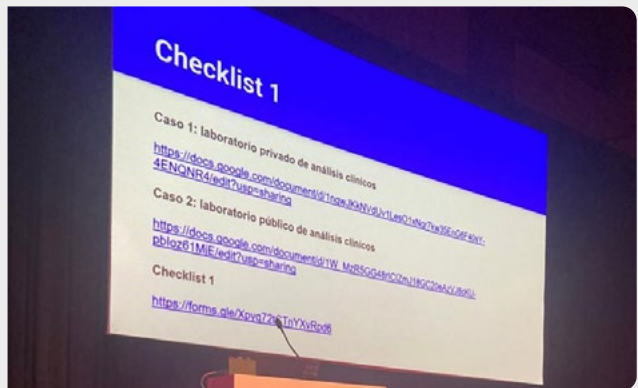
Checklist 1

Caso 1: laboratorio privado de análisis clínicos

https://docs.google.com/document/d/1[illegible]/edit?usp=sharing 4ENQNR4/edit?usp=sharing

Caso 2: laboratorio público de análisis clínicos

https://docs.google.com/document/d/1W_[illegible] pbloz61MjE/edit?usp=sharing

Checklist 1

https://forms.gle/Xpvq72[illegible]TnYXvRpd6